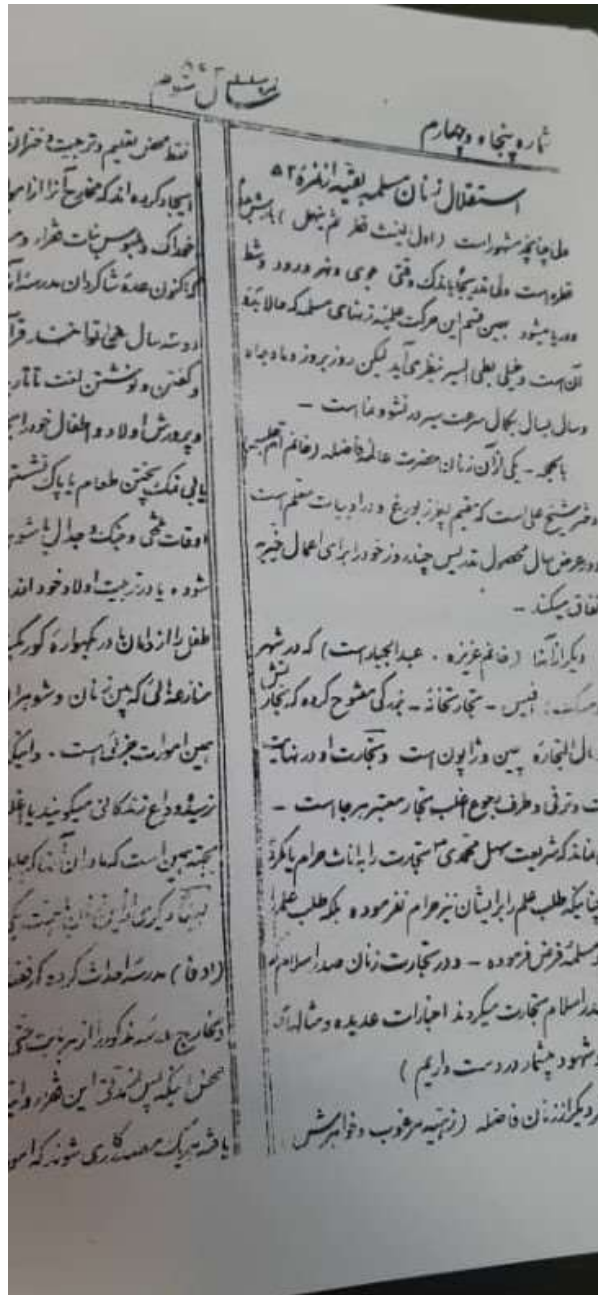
سال اول شماره

شماره پنجاه و چهارم

استقلال زنان مسلمه (بقیه نمره ۵۲)

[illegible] ملل چنانچه مشهورات (اول بنت فقر نمیشود) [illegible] علوم است ملل مذهبی بایند وقتی جوی ونهر ورود وشط ورود میشود همین قسم این حرکت عظیمه زنهای مسلمه که حالا بقه آن است خیلی بطی الیسر نظر می آید لیکن روز بروز وماه بماه وسال بسال بکمال سرعت سیر در نشو ونما است -

باهمه - یکی از آن زنان حضرت عالمه فاضله (خانم ام تعلیم) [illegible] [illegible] است که مقیم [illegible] و در ادبیات مسلم است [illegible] سال محصول مدرسیس چند در خود برای اعمال خیریه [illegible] انفاق میکند -

دیگر آنها (خانم عزیزه . عبد الجبار است) که در شهر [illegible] تجارتخانه . بزرگی مفتوح کرده که بتجارت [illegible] سال التجاره چین و ژاپون است و تجارت او در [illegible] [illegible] و ترقی و طرف رجوع غلب تجار معتبر بر جا است -

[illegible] خانه که شریعت سهل محمدی تجارت را بانات حرام یا کرده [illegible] چنانکه طلب علم را برایشان نیز حرام نفرموده بلکه طلب علم را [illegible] مسلمه فرض فرموده - و در تجارت زنان صدر اسلام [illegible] صدر اسلام تجارت میکردند اخبارات عدیده و مثالها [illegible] مشهود چشمار در دست داریم )

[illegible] و دیگر از زنان فاضله (زنهیه مرغوب و خواهرش

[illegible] فقط محض تعلیم و تربیت و حفظ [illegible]
ایجاد کرده اند که خارج آن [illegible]
خود اگر چه بس خانات هزار و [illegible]
تا کنون عده شاگردان مدرسه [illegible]
ادو ته سال هیچ نخواندند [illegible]
و گفتن و نوشتن لغت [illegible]
و پرورش اولاد و اطفال خود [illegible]
یا پی نمک پختن طعام با پاک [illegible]
او وقات هم و جنگ و جدال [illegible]
شود و یا در تربیت اولاد خود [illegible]
طفل از زمان در گهواره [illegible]
ساختگی که چنین زنان و شوهر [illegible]
همین امورات جزئی است . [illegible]
ز تربیه و طرز زندگانی میگویند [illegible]
نتیجه همین است که مادران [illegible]
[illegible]
(ادف) مدرسه احداث کرده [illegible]
در خارج مدرسه مذکور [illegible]
محض بیکه پس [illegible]
یافته بیک مدرسه کاری شوند که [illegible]